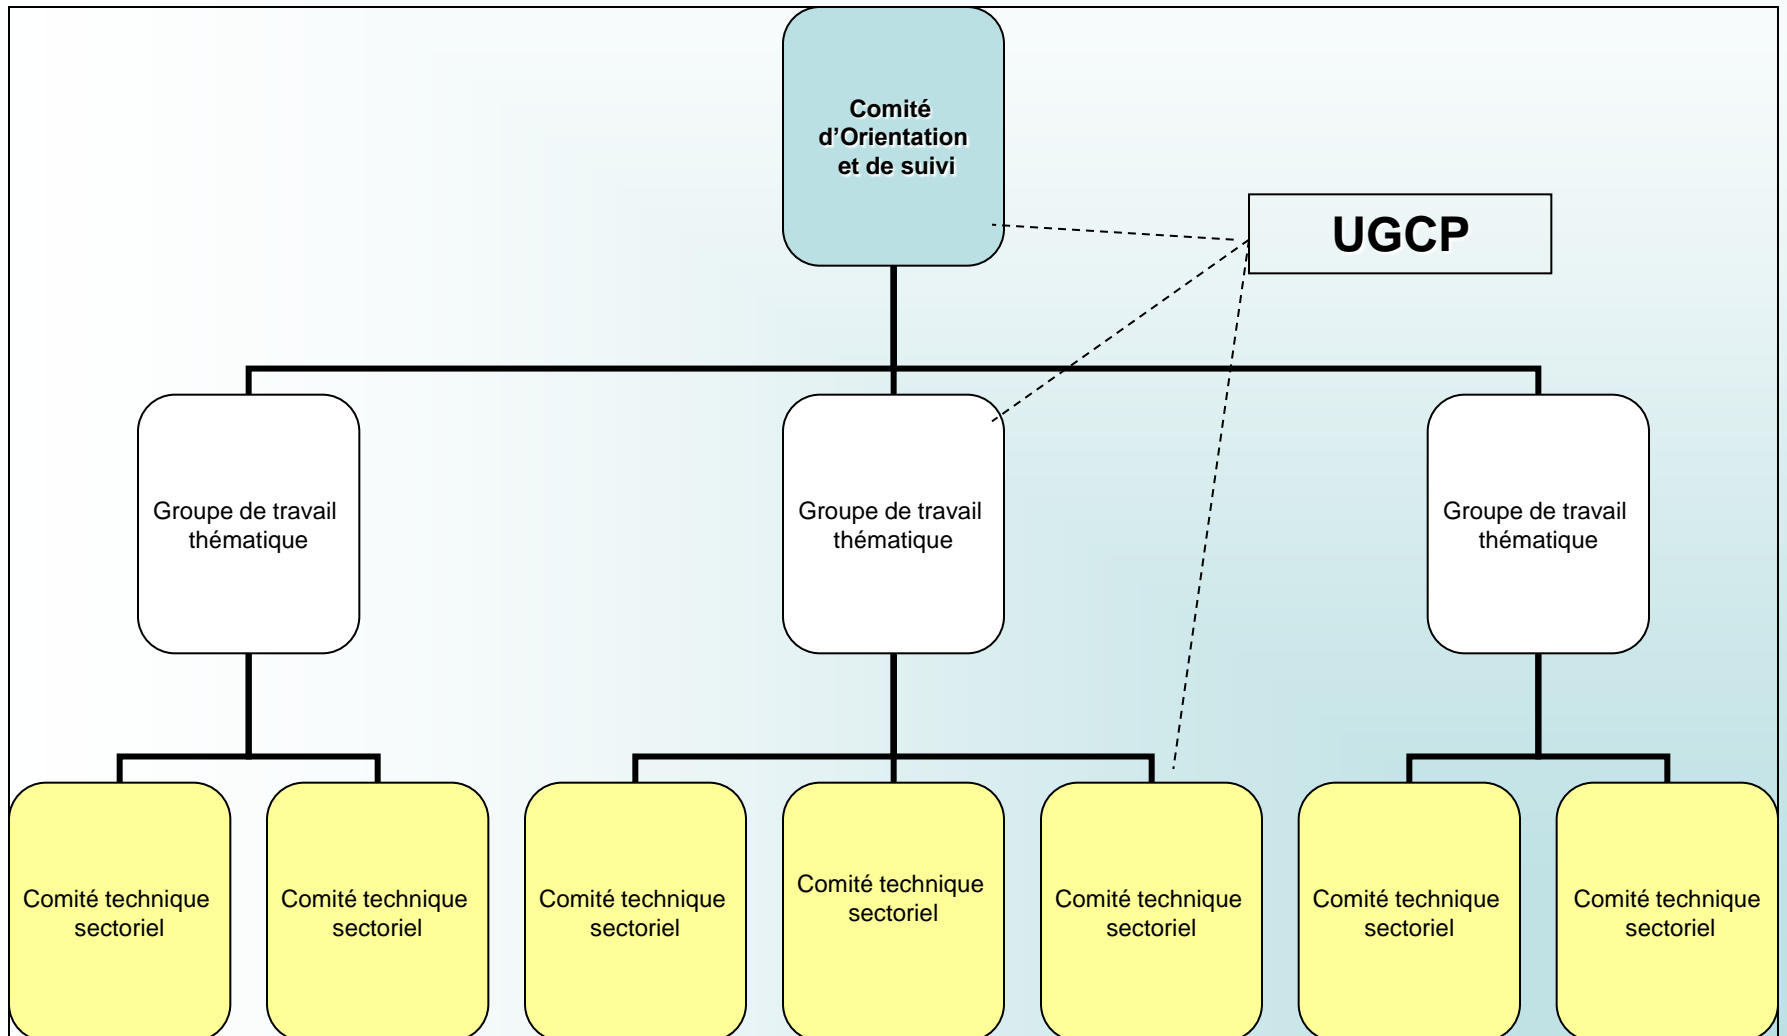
Comité d'Orientation et de suivi

UGCP

Groupe de travail thématique

Groupe de travail thématique

Groupe de travail thématique

Comité technique sectoriel

Comité technique sectoriel

Comité technique sectoriel

Comité technique sectoriel

Comité technique sectoriel

Comité technique sectoriel

Comité technique sectoriel